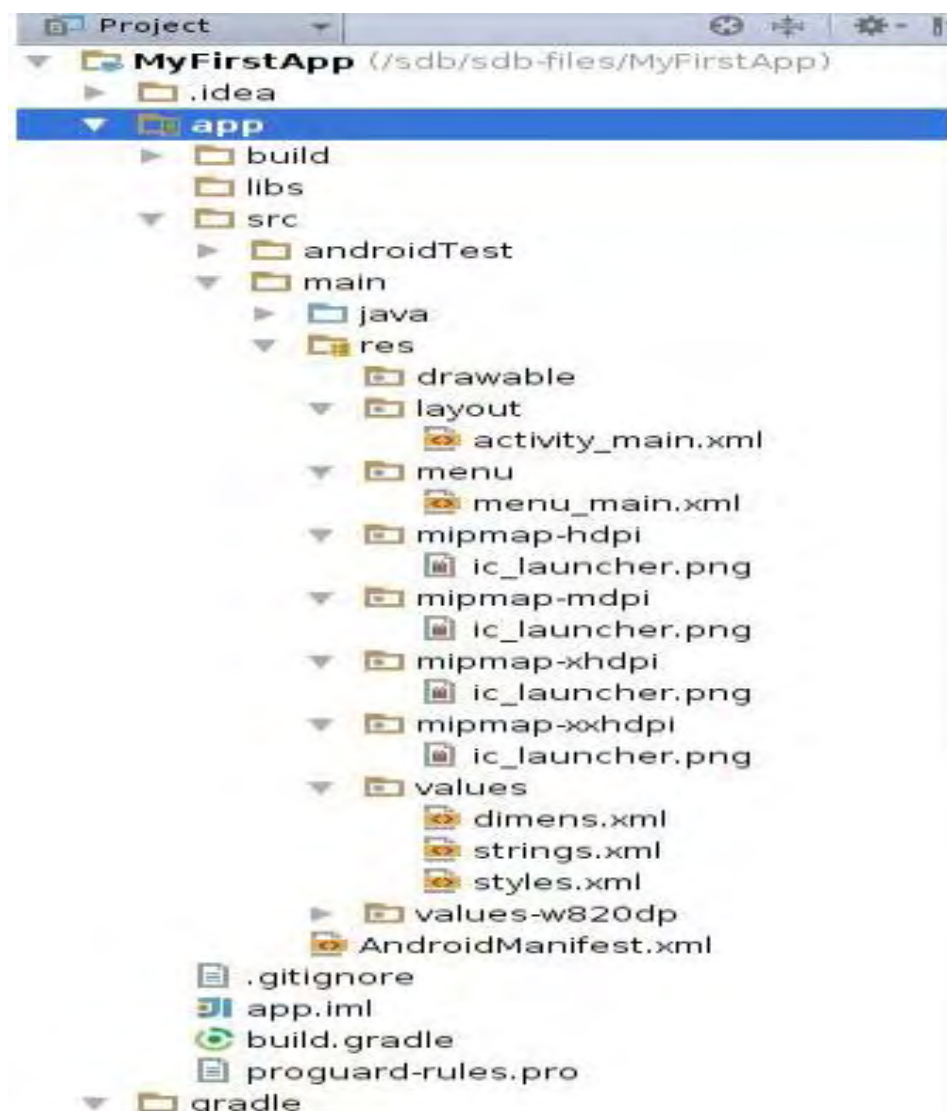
Project

MyFirstApp (/sdb/sdb-files/MyFirstApp)
.idea
app
build
libs
src
androidTest
main
java
res
drawable
layout
activity_main.xml
menu
menu_main.xml
mipmap-hdpi
ic_launcher.png
mipmap-mdpi
ic_launcher.png
mipmap-xhdpi
ic_launcher.png
mipmap-xxhdpi
ic_launcher.png
values
dimens.xml
strings.xml
styles.xml
values-w820dp
AndroidManifest.xml
.gitignore
app.iml
build.gradle
proguard-rules.pro
gradle